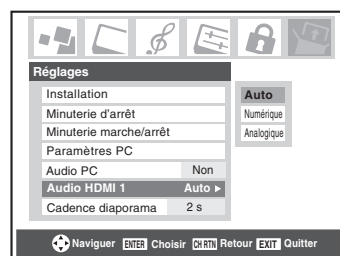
Réglages

| | |
|---|---|
| Installation | |
| Minuterie d'arrêt | |
| Minuterie marche/arrêt | |
| Paramètres PC | |
| Audio PC | Non |
| Audio HDMI 1 | Auto ▸ |
| Cadence diaporama | 2 s |

Auto
Numérique
Analogique

Naviguer ENTER Choisir CH RTN Retour EXIT Quitter